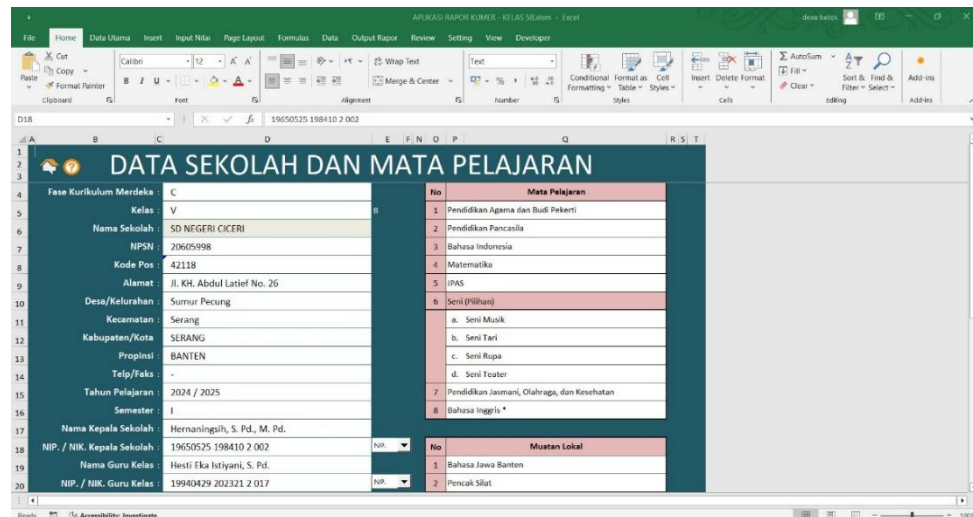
APLIKASI RAPOR KUMER - KELAS 5B.xlsm - Excel
dewa belon

File Home Data Utama Insert Input Nilai Page Layout Formulas Data Output Rapor Review Setting View Developer

Cut Copy Format Painter Paste Clipboard
Calibri 12 Font
Wrap Text Merge & Center Alignment
Text Number
Conditional Formatting Format as Table Cell Styles Styles
Insert Delete Format Cells
AutoSum Fill Clear Sort & Filter Find & Select Editing
Add-ins Add-ins

D18 19650525 198410 2 002

DATA SEKOLAH DAN MATA PELAJARAN

Fase Kurikulum Merdeka : C
Kelas : V
Nama Sekolah : SD NEGERI CICERI
NPSN : 20605998
Kode Pos : 42118
Alamat : Jl. KH. Abdul Latief No. 26
Desa/Kelurahan : Sumur Pecung
Kecamatan : Serang
Kabupaten/Kota : SERANG
Propinsi : BANTEN
Telp/Faks : -
Tahun Pelajaran : 2024 / 2025
Semester : I
Nama Kepala Sekolah : Hernaningsih, S. Pd., M. Pd.
NIP. / NIK. Kepala Sekolah : 19650525 198410 2 002 NIP.
Nama Guru Kelas : Hesti Eka Istiyani, S. Pd.
NIP. / NIK. Guru Kelas : 19940429 202321 2 017 NIP.

| No | Mata Pelajaran |
|---|---|
| 1 | Pendidikan Agama dan Budi Pekerti |
| 2 | Pendidikan Pancasila |
| 3 | Bahasa Indonesia |
| 4 | Matematika |
| 5 | IPAS |
| 6 | Seni (Pilihan) |
| | a. Seni Musik |
| | b. Seni Tari |
| | c. Seni Rupa |
| | d. Seni Teater |
| 7 | Pendidikan Jasmani, Olahraga, dan Kesehatan |
| 8 | Bahasa Inggris * |

| No | Muatan Lokal |
|---|---|
| 1 | Bahasa Jawa Banten |
| 2 | Pencak Silat |

Ready Accessibility: Investigate